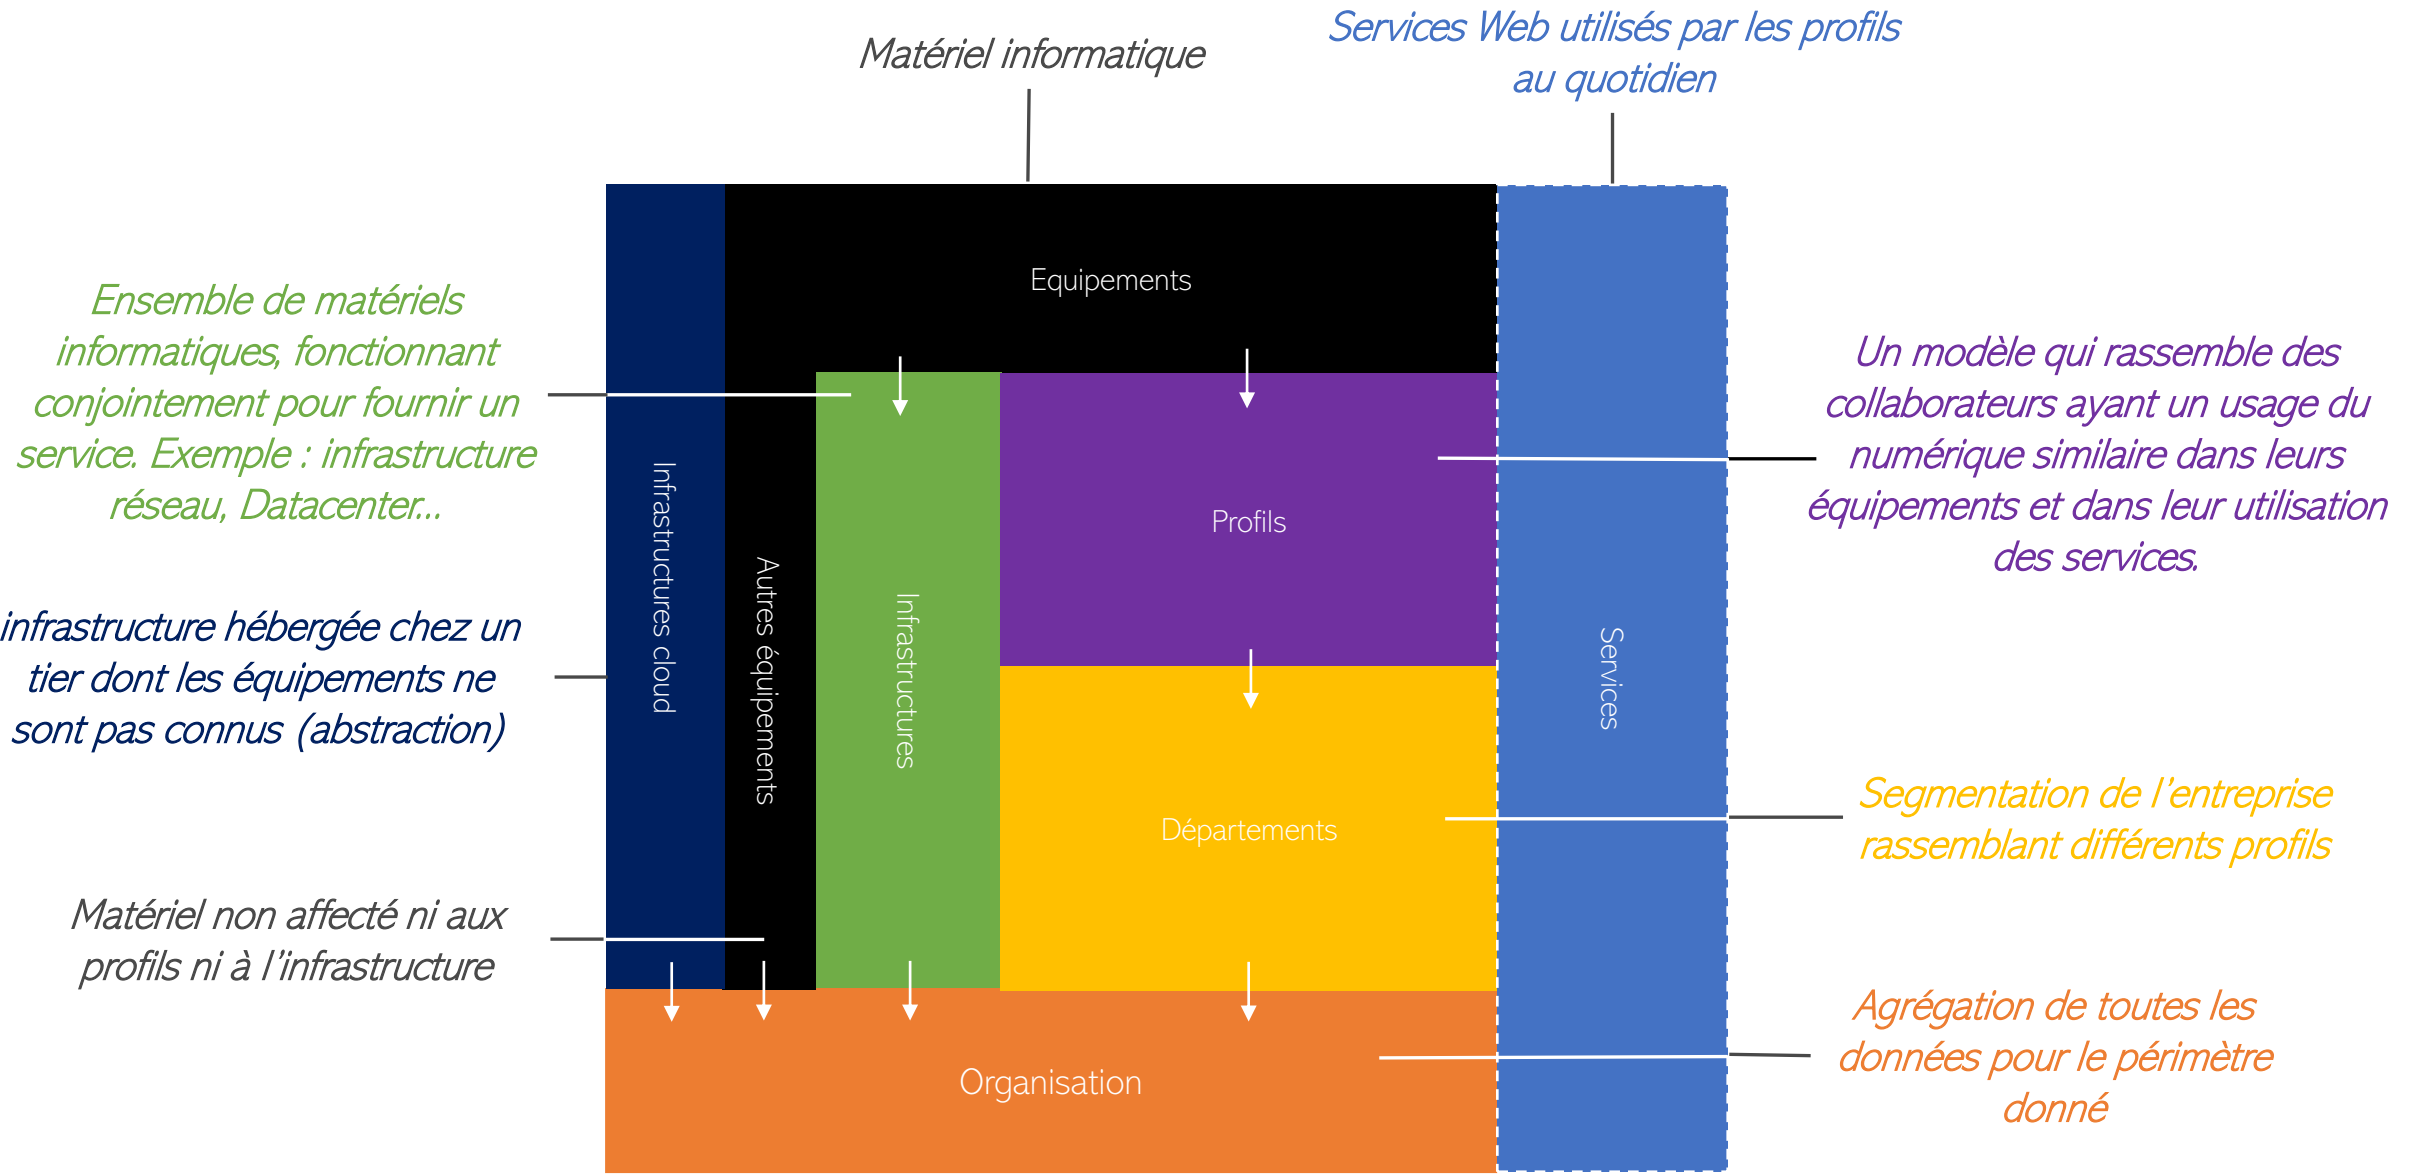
Matériel informatique

Services Web utilisés par les profils au quotidien

Equipements

Ensemble de matériels informatiques, fonctionnant conjointement pour fournir un service. Exemple : infrastructure réseau, Datacenter…

Un modèle qui rassemble des collaborateurs ayant un usage du numérique similaire dans leurs équipements et dans leur utilisation des services.

Infrastructures cloud

Autres équipements

Infrastructures

Profils

Services

infrastructure hébergée chez un tier dont les équipements ne sont pas connus (abstraction)

Départements

Segmentation de l'entreprise rassemblant différents profils

Matériel non affecté ni aux profils ni à l'infrastructure

Agrégation de toutes les données pour le périmètre donné

Organisation